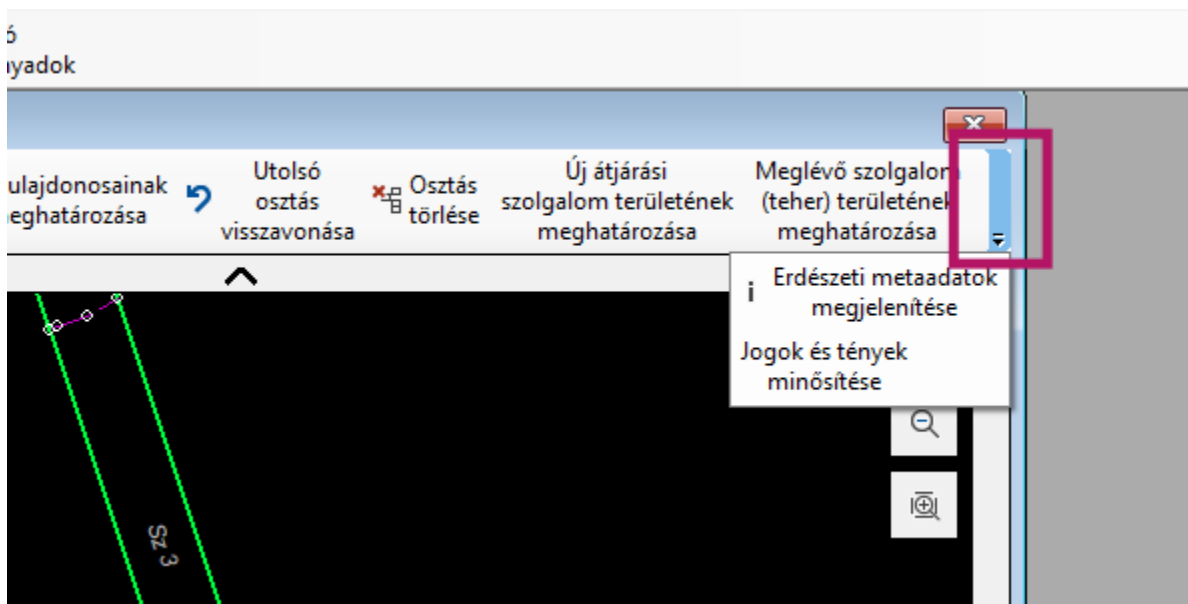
ó
nyadok

ulajdonosainak
eghatározása

Utolsó osztás visszavonása

Osztás törlése

Új átjárási szolgalom területének meghatározása

Meglévő szolgalom (teher) területének meghatározása

i Erdészeti metaadatok megjelenítése

Jogok és tények minősítése

Sz 3